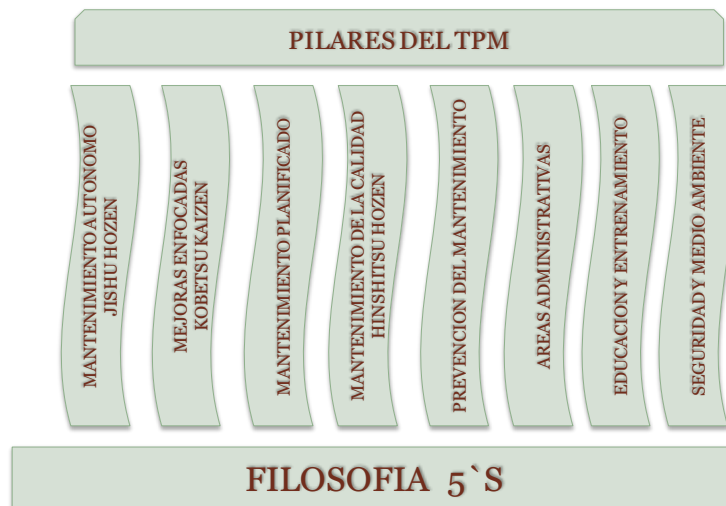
PILARES DEL TPM

MANTENIMIENTO AUTONOMO JISHU HOZEN

MEJORAS ENFOCADAS KOBETSU KAIZEN

MANTENIMIENTO PLANIFICADO

MANTENIMIENTO DE LA CALIDAD HINSHITSU HOZEN

PREVENCION DEL MANTENIMIENTO

AREAS ADMINISTRATIVAS

EDUCACION Y ENTRENAMIENTO

SEGURIDAD Y MEDIO AMBIENTE

FILOSOFIA 5`S